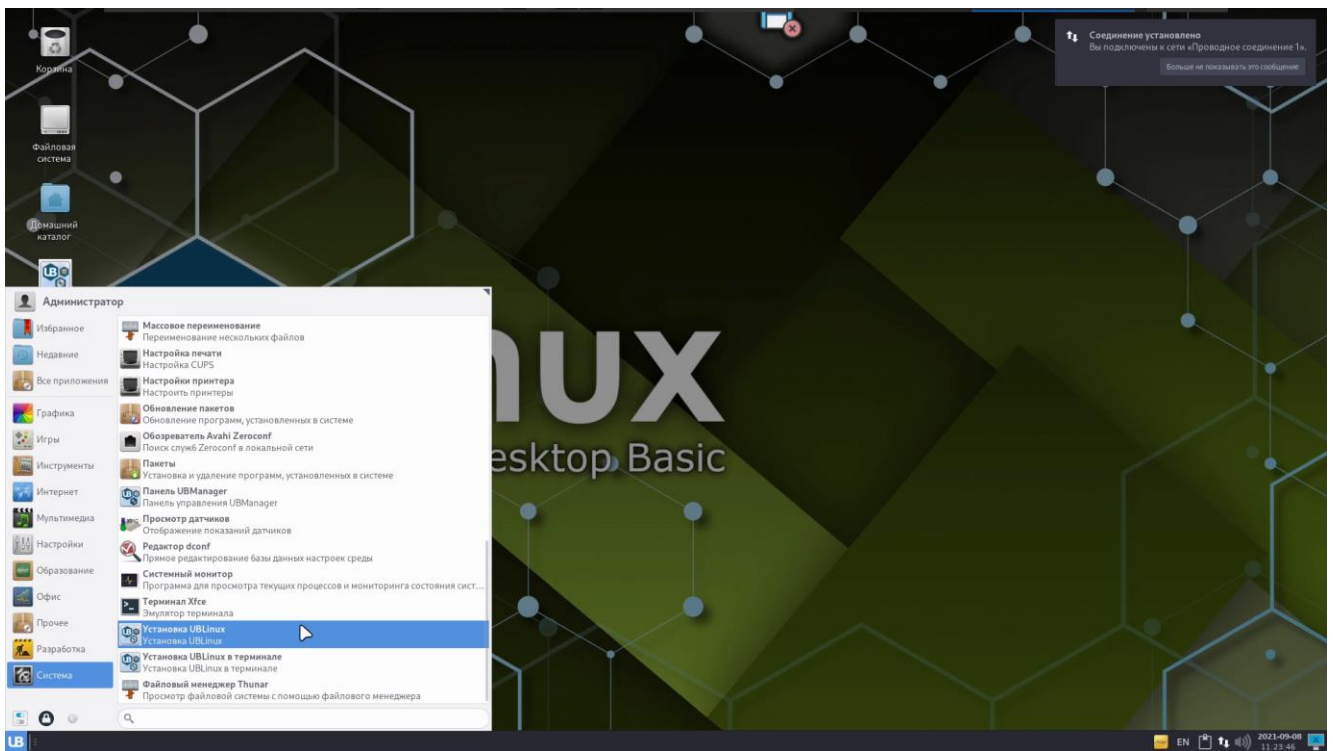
Корзина

Файловая система

Домашний каталог

Соединение установлено
Вы подключены к сети «Проводное соединение 1».
Больше не показывать это сообщение

nux
esktop Basic

Администратор

Избранное
Недавние
Все приложения
Графика
Игры
Инструменты
Интернет
Мультимедиа
Настройки
Образование
Офис
Прочее
Разработка
Система

Массовое переименование
Переименование нескольких файлов
Настройка печати
Настройка CUPS
Настройки принтера
Настроить принтеры
Обновление пакетов
Обновление программ, установленных в системе
Обозреватель Avahi Zeroconf
Поиск служб Zeroconf в локальной сети
Пакеты
Установка и удаление программ, установленных в системе
Панель UBManager
Панель управления UBManager
Просмотр датчиков
Отображение показаний датчиков
Редактор dconf
Прямое редактирование базы данных настроек среды
Системный монитор
Программа для просмотра текущих процессов и мониторинга состояния сист...
Терминал Xfce
Эмулятор терминала
Установка UBLinux
Установка UBLinux
Установка UBLinux в терминале
Установка UBLinux в терминале
Файловый менеджер Thunar
Просмотр файловой системы с помощью файлового менеджера

EN
2021-09-08
11:23:46